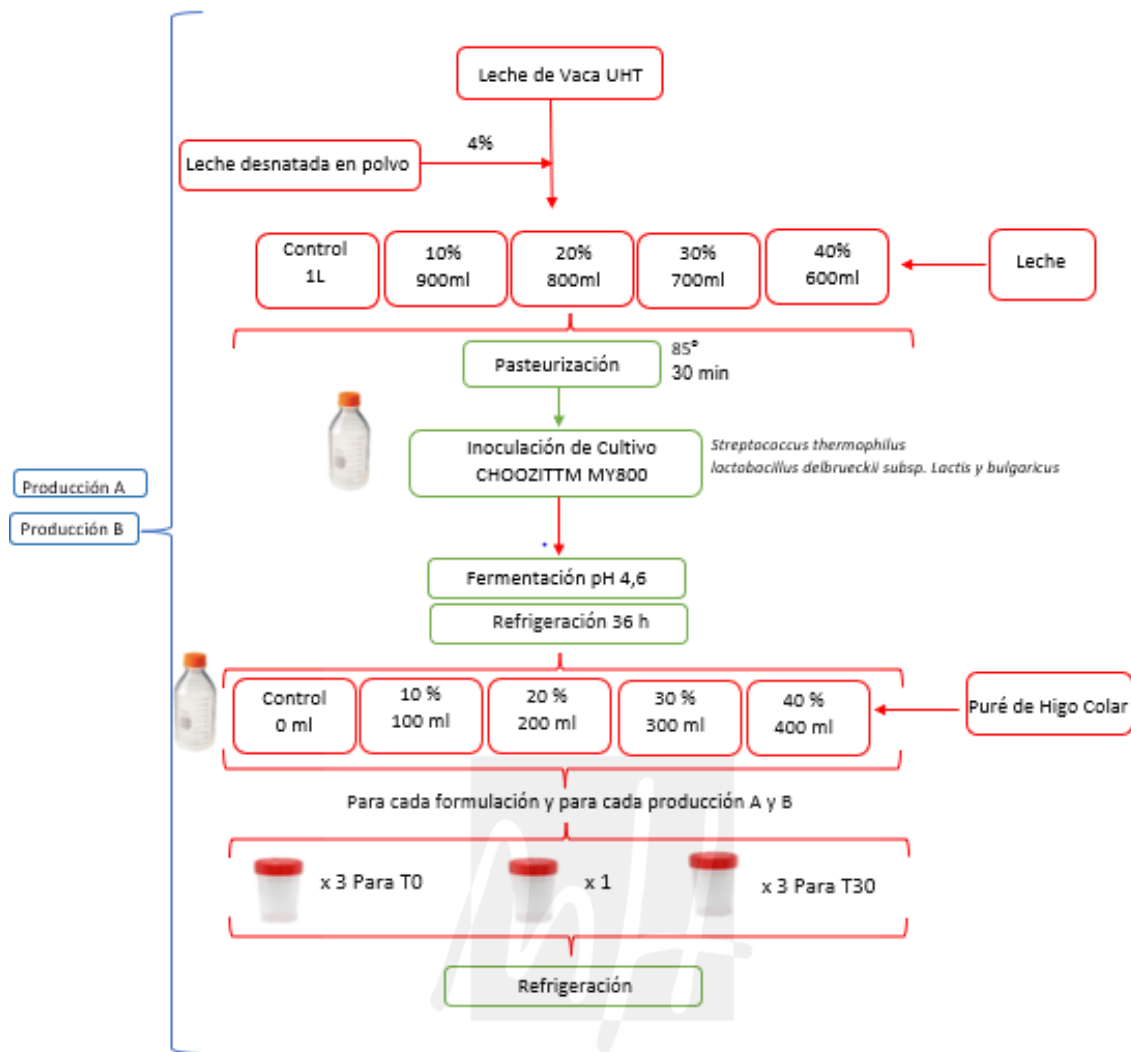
Leche de Vaca UHT

Leche desnatada en polvo

4%

Control 1L

10% 900ml

20% 800ml

30% 700ml

40% 600ml

Leche

Pasteurización

85°
30 min

Inoculación de Cultivo CHOOZITTM MY800

*Streptococcus thermophilus*
*lactobacillus delbrueckii subsp. Lactis y bulgaricus*

Producción A

Producción B

Fermentación pH 4,6

Refrigeración 36 h

Control 0 ml

10 % 100 ml

20 % 200 ml

30 % 300 ml

40 % 400 ml

Puré de Higo Colar

Para cada formulación y para cada producción A y B

x 3 Para T0

x 1

x 3 Para T30

Refrigeración